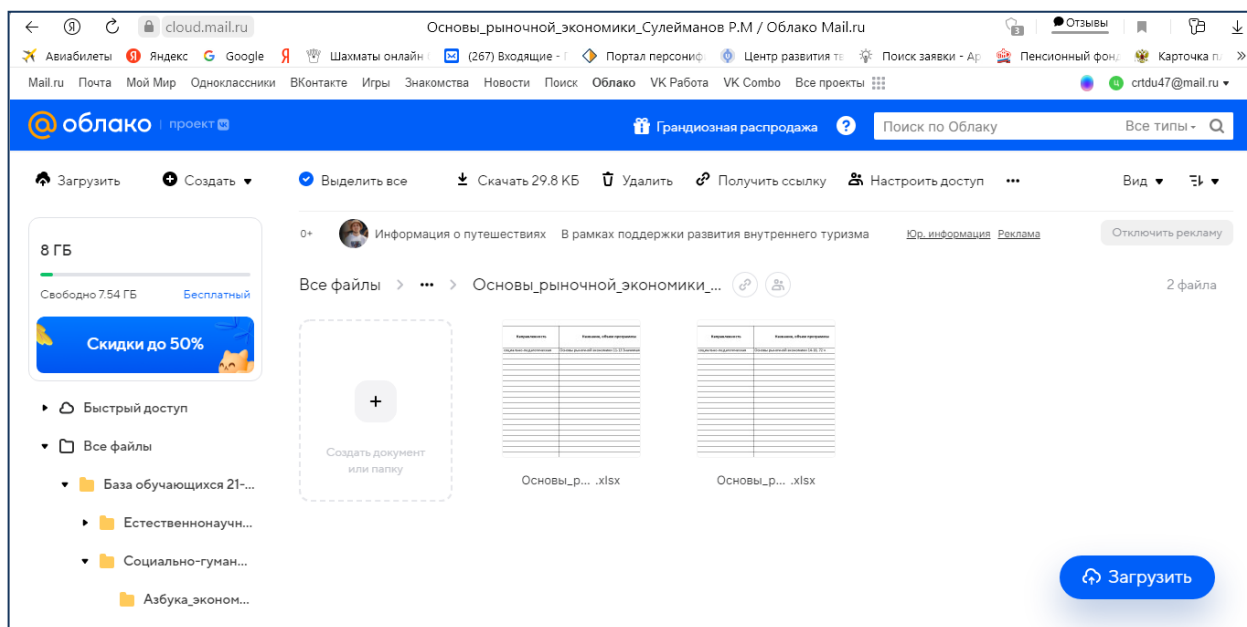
cloud.mail.ru Основы_рыночной_экономики_Сулейманов Р.М / Облако Mail.ru Отзывы

Авиабилеты Яндекс Google Шахматы онлайн (267) Входящие Портал персониф Центр развития те Поиск заявки - Ар Пенсионный фонд Карточка п

Mail.ru Почта Мой Мир Одноклассники ВКонтакте Игры Знакомства Новости Поиск Облако VK Работа VK Combo Все проекты crtdu47@mail.ru

облако проект

Грандиозная распродажа Поиск по Облаку Все типы

Загрузить Создать Выделить все Скачать 29.8 КБ Удалить Получить ссылку Настроить доступ ••• Вид

8 ГБ

Свободно 7.54 ГБ Бесплатный

Скидки до 50%

0+ Информация о путешествиях В рамках поддержки развития внутреннего туризма Юр. информация Реклама Отключить рекламу

Все файлы > ••• > Основы_рыночной_экономики_... 2 файла

Создать документ или папку

Основы_р... .xlsx

Основы_р... .xlsx

Быстрый доступ

Все файлы

База обучающихся 21-...

Естественнонаучн...

Социально-гуман...

Азбука_эконом...

Загрузить